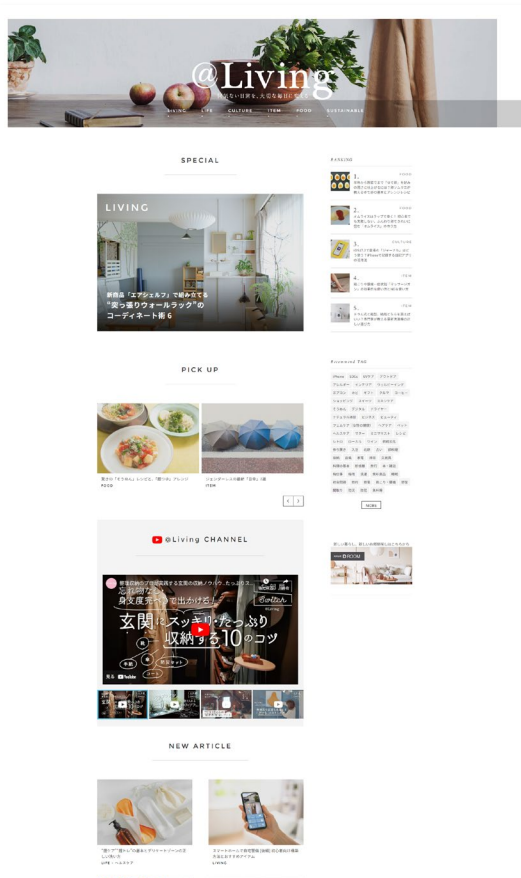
@Living

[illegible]

LIVING LIFE CULTURE ITEM FOOD SUSTAINABLE

SPECIAL

LIVING

新商品「エアシェルフ」で組みかえる"突っ張りウォールラック"のコーディネート術 6

RANKING

1. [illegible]

2. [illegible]

3. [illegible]

4. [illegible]

5. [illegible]

Recommend TAG

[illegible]

MORE

PICK UP

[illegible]
FOOD

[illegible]
ITEM

@Living CHANNEL

玄関にスッキリ・たっぷり収納する10のコツ

NEW ARTICLE

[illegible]
LIFE

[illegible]
LIVING